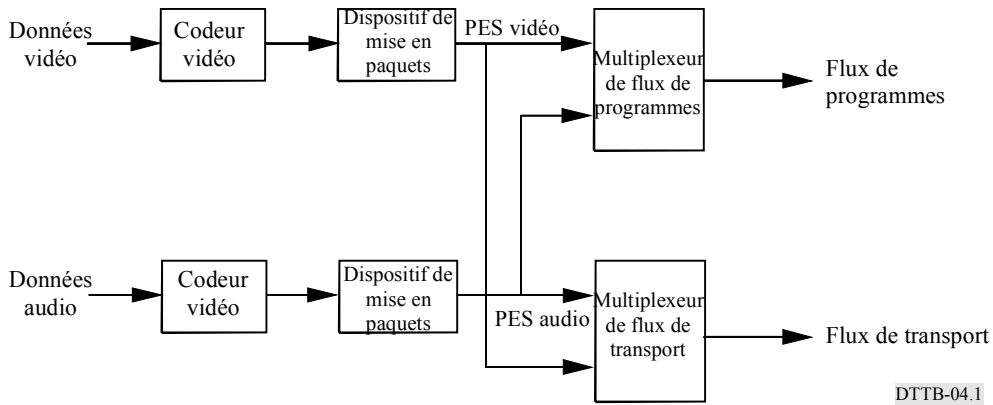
Données vidéo

Codeur vidéo

Dispositif de mise en paquets

PES vidéo

Multiplexeur de flux de programmes

Flux de programmes

Données audio

Codeur vidéo

Dispositif de mise en paquets

PES audio

Multiplexeur de flux de transport

Flux de transport

DTTB-04.1